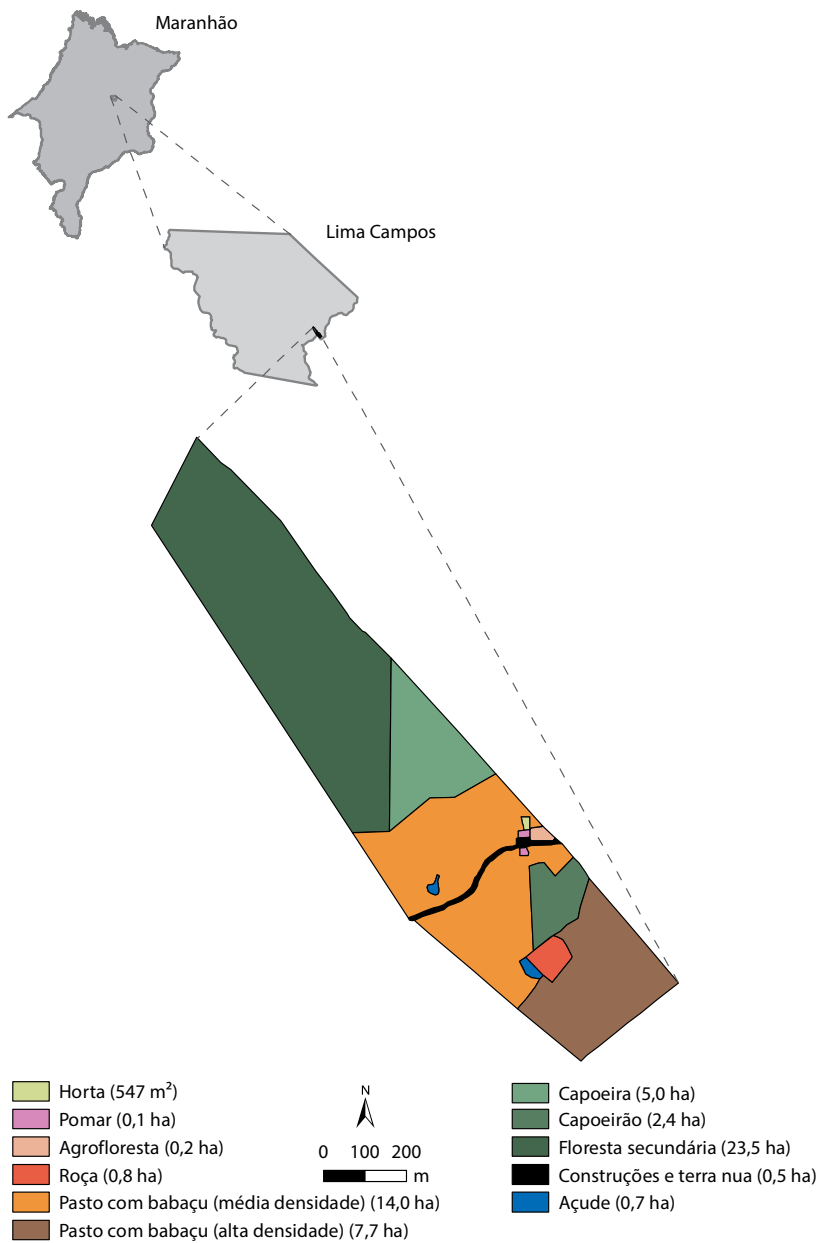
Maranhão

Lima Campos

Horta (547 m$^2$)
Pomar (0,1 ha)
Agrofloresta (0,2 ha)
Roça (0,8 ha)
Pasto com babaçu (média densidade) (14,0 ha)
Pasto com babaçu (alta densidade) (7,7 ha)

N

0 100 200
m

Capoeira (5,0 ha)
Capoeirão (2,4 ha)
Floresta secundária (23,5 ha)
Construções e terra nua (0,5 ha)
Açude (0,7 ha)